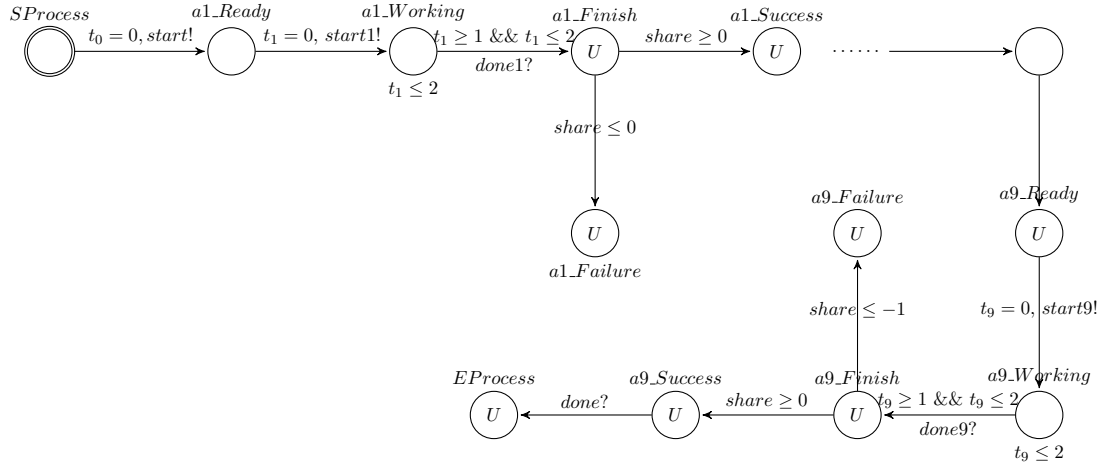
$SProcess$

$t_0 = 0, start!$

$a1\_Ready$

$t_1 = 0,\ start1!$

$a1\_Working$

$t_1 \leq 2$

$t_1 \geq 1\ \&\&\ t_1 \leq 2$

$done1?$

$a1\_Finish$

U

$share \geq 0$

$a1\_Success$

U

......

$share \leq 0$

U

$a1\_Failure$

$a9\_Failure$

U

$a9\_Ready$

U

$share \leq -1$

$t_9 = 0, start9!$

$EProcess$

U

$done?$

$a9\_Success$

U

$share \geq 0$

$a9\_Finish$

U

$t_9 \geq 1\ \&\&\ t_9 \leq 2$

$done9?$

$a9\_Working$

$t_9 \leq 2$